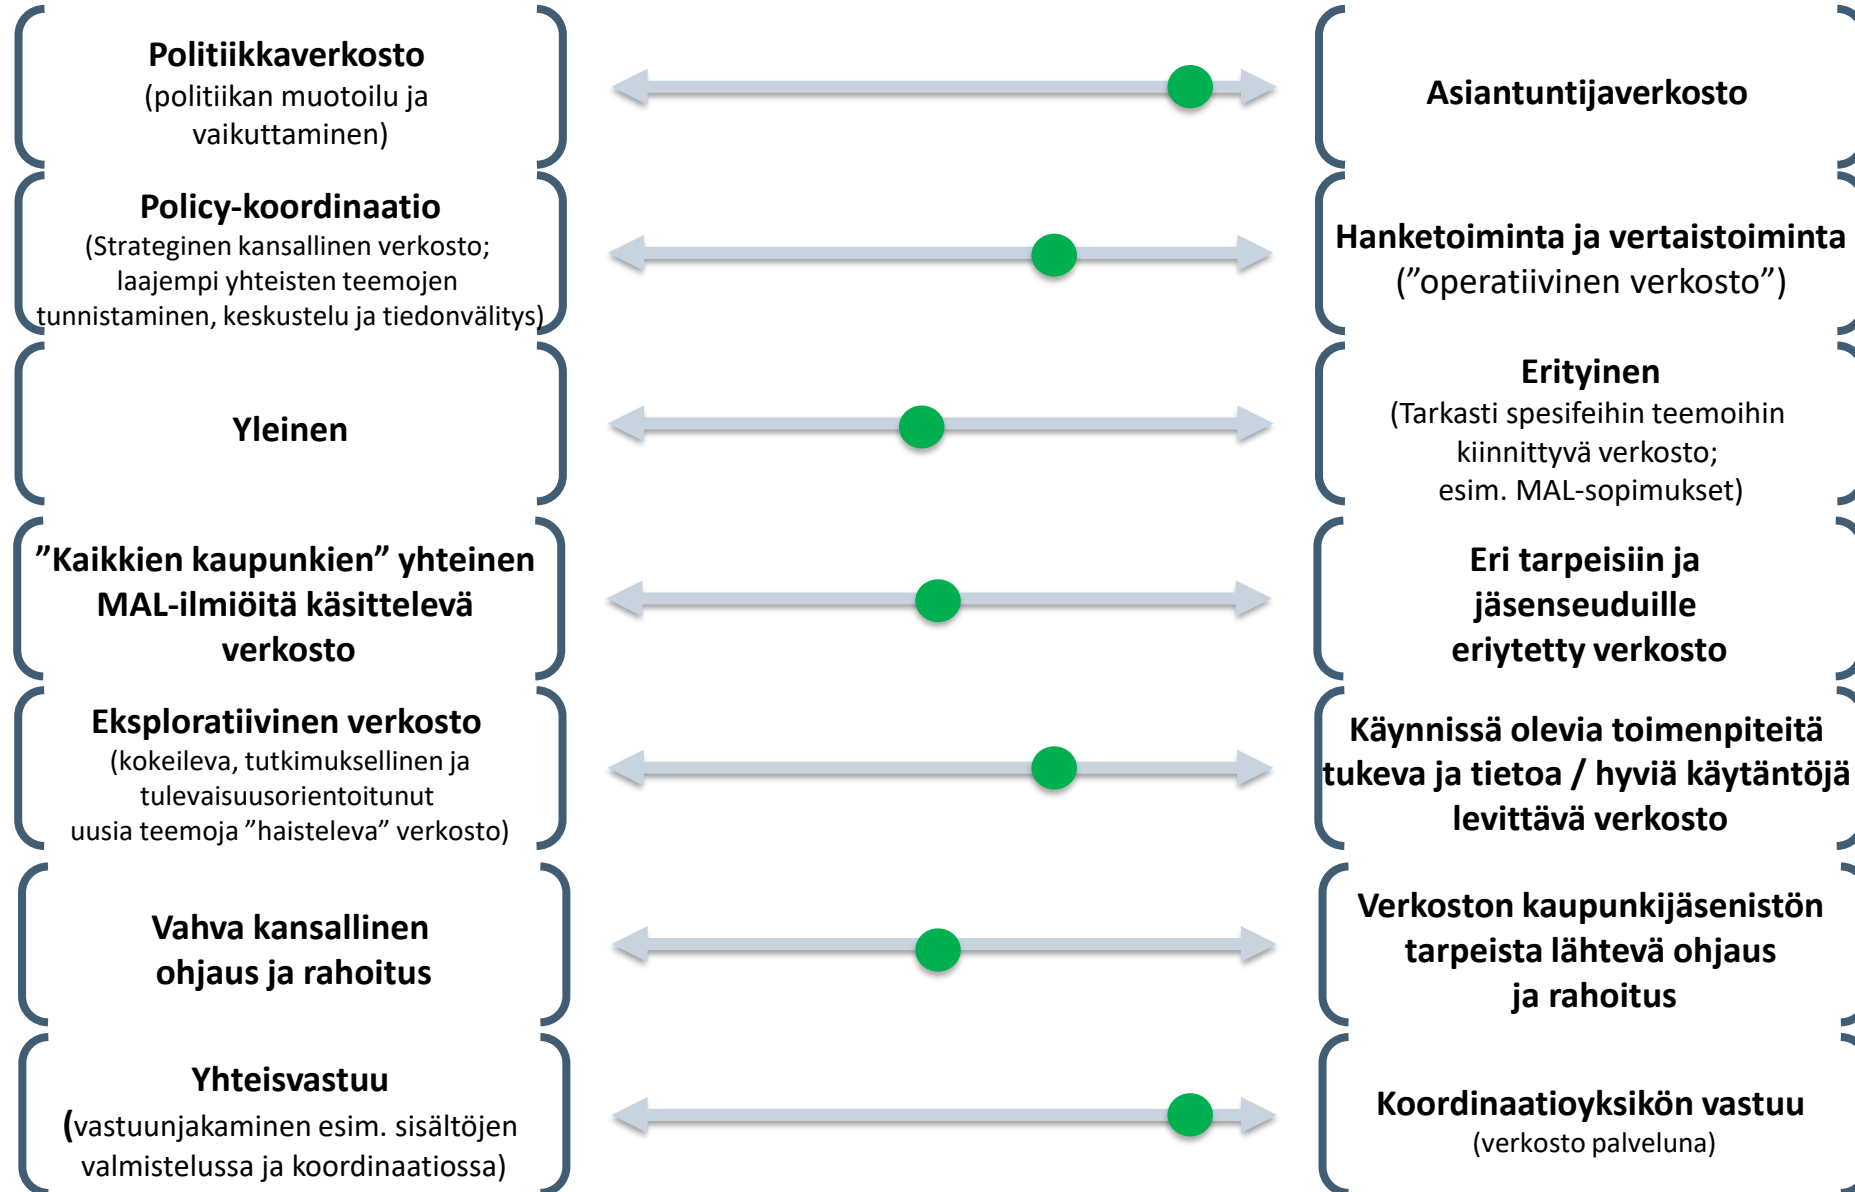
Politiikkaverkosto
(politiikan muotoilu ja vaikuttaminen)

Asiantuntijaverkosto

Policy-koordinaatio
(Strateginen kansallinen verkosto; laajempi yhteisten teemojen tunnistaminen, keskustelu ja tiedonvälitys)

Hanketoiminta ja vertaistoiminta
(”operatiivinen verkosto”)

Yleinen

Erityinen
(Tarkasti spesifeihin teemoihin kiinnittyvä verkosto; esim. MAL-sopimukset)

”Kaikkien kaupunkien” yhteinen MAL-ilmiöitä käsittelevä verkosto

Eri tarpeisiin ja jäsenseuduille eriytetty verkosto

Eksploratiivinen verkosto
(kokeileva, tutkimuksellinen ja tulevaisuusorientoitunut uusia teemoja ”haisteleva” verkosto)

Käynnissä olevia toimenpiteitä tukeva ja tietoa / hyviä käytäntöjä levittävä verkosto

Vahva kansallinen ohjaus ja rahoitus

Verkoston kaupunkijäsenistön tarpeista lähtevä ohjaus ja rahoitus

Yhteisvastuu
(vastuunjakaminen esim. sisältöjen valmistelussa ja koordinaatiossa)

Koordinaatioyksikön vastuu
(verkosto palveluna)